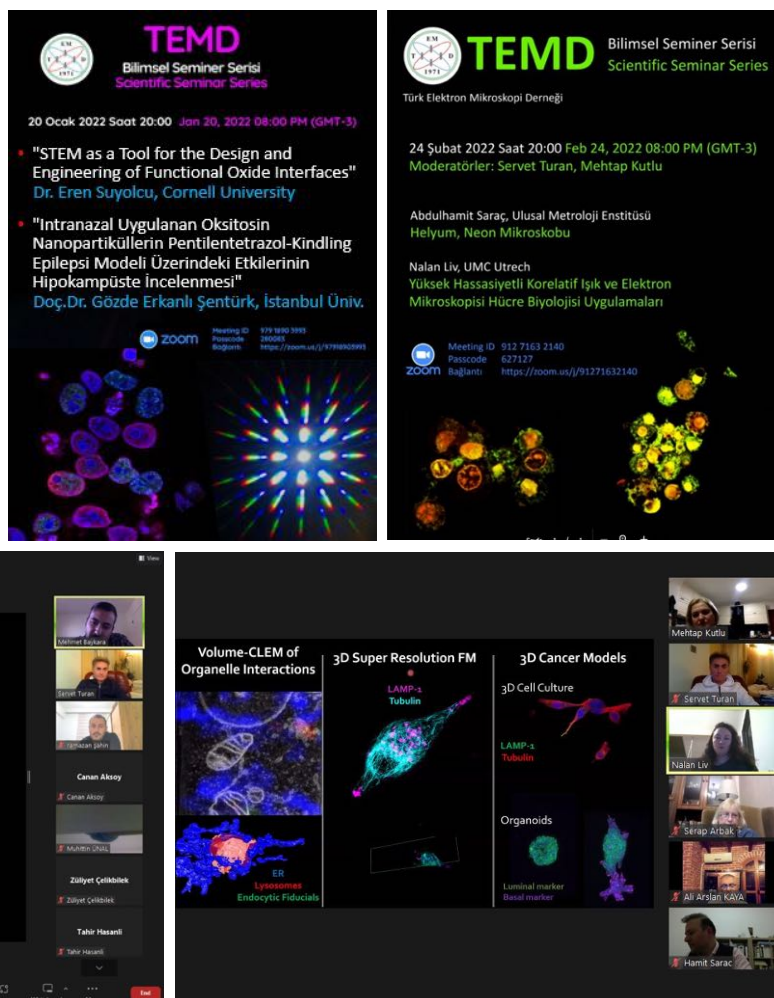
EM
TE
MD
1971

TEMD
Bilimsel Seminer Serisi
Scientific Seminar Series

20 Ocak 2022 Saat 20:00 Jan 20, 2022 08:00 PM (GMT-3)

"STEM as a Tool for the Design and Engineering of Functional Oxide Interfaces"
Dr. Eren Suyolcu, Cornell University

"Intranazal Uygulanan Oksitosin Nanopartiküllerin Pentilentetrazol-Kindling Epilepsi Modeli Üzerindeki Etkilerinin Hipokampüste İncelenmesi"
Doç.Dr. Gözde Erkanlı Şentürk, İstanbul Üniv.

zoom
Meeting ID 979 1890 5993
Passcode 280083
Bağlantı https://zoom.us/j/97918905993

EM
TE
MD
1971

TEMD
Bilimsel Seminer Serisi
Scientific Seminar Series
Türk Elektron Mikroskopi Derneği

24 Şubat 2022 Saat 20:00 Feb 24, 2022 08:00 PM (GMT-3)
Moderatörler: Servet Turan, Mehtap Kutlu

Abdulhamit Saraç, Ulusal Metroloji Enstitüsü
Helyum, Neon Mikroskobu

Nalan Liv, UMC Utrech
Yüksek Hassasiyetli Korelatif Işık ve Elektron Mikroskopisi Hücre Biyolojisi Uygulamaları

zoom
Meeting ID 912 7163 2140
Passcode 627127
Bağlantı https://zoom.us/j/91271632140

View
Mehmet Başkara
Servet Turan
Ramazan Şahin
Canan Aksoy
Canan Aksoy
Muhittin ÜNAL
Züliyet Çelikbilek
Züliyet Çelikbilek
Tahir Hasanli
Tahir Hasanli
End

Volume-CLEM of Organelle Interactions
ER
Lysosomes
Endocytic Fiducials

3D Super Resolution FM
LAMP-1
Tubulin

3D Cancer Models
3D Cell Culture
LAMP-1
Tubulin
Organoids
Luminal marker
Basal marker

Mehtap Kutlu
Servet Turan
Nalan Liv
Serap Arbak
Ali Arslan KAYA
Hamit Saraç